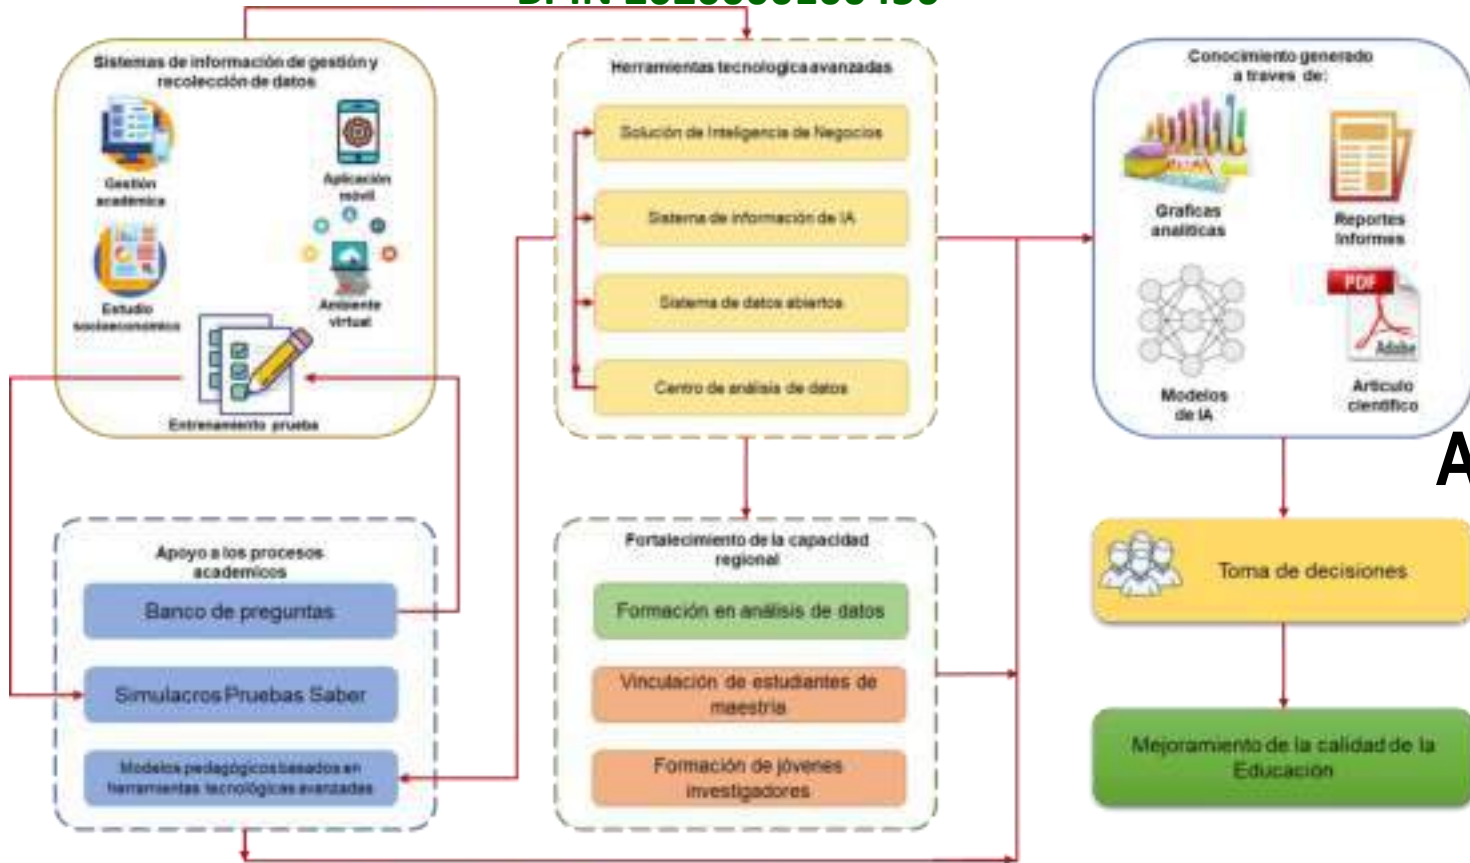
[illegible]

Sistemas de información de gestión y recolección de datos

Gestión académica

Aplicación móvil

Estudio socioeconómico

Ambiente virtual

Entrenamiento prueba

Herramientas tecnologica avanzadas

Solución de Inteligencia de Negocios

Sistema de información de IA

Sistema de datos abiertos

Centro de análisis de datos

Conocimiento generado a traves de:

Graficas analiticas

Reportes Informes

PDF

Adobe

Modelos de IA

Articulo científico

A

Apoyo a los procesos academicos

Banco de preguntas

Simulacros Pruebas Saber

Modelos pedagógicos basados en herramientas tecnológicas avanzadas

Fortalecimiento de la capacidad regional

Formación en análisis de datos

Vinculación de estudiantes de maestria

Formación de jóvenes investigadores

Toma de decisiones

Mejoramiento de la calidad de la Educación